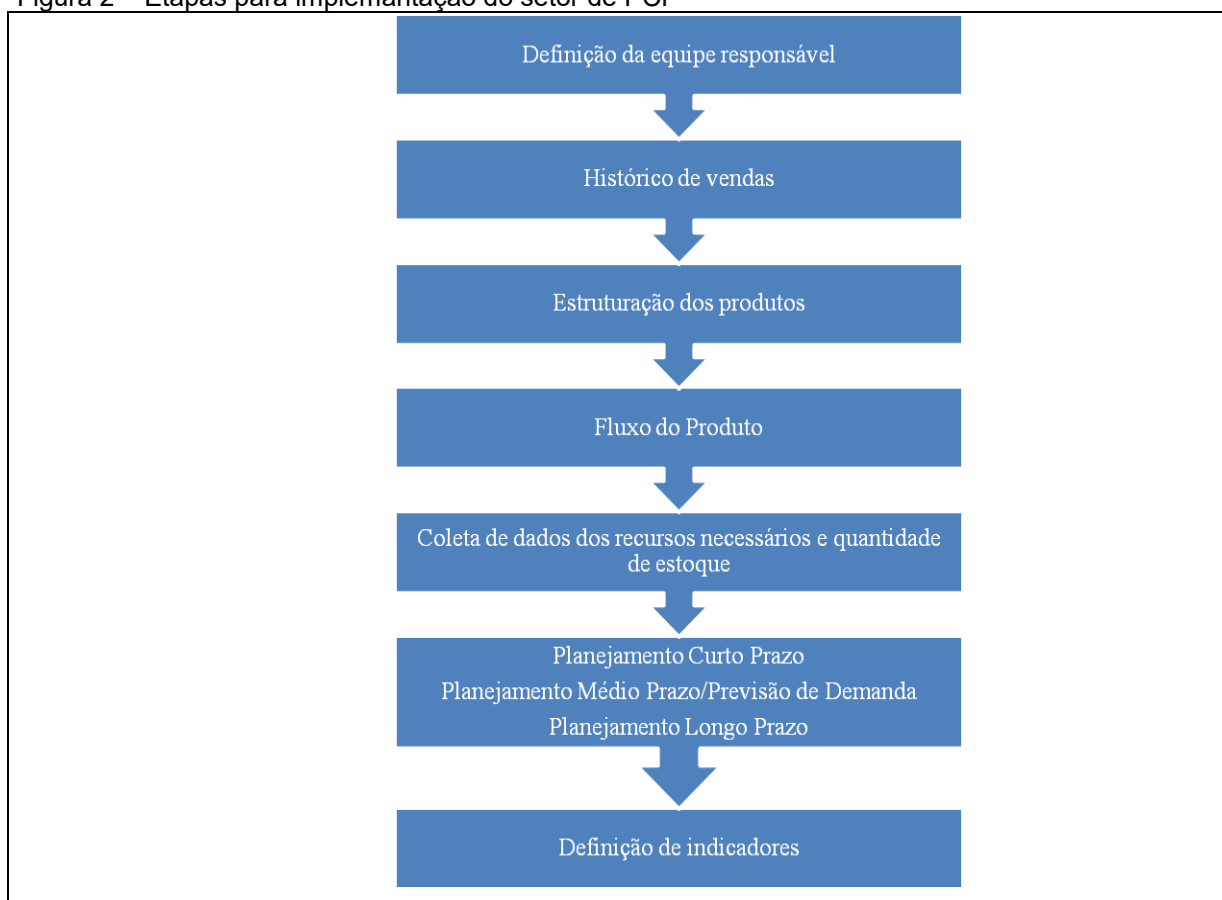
Figura 2 – Etapas para implemantação do setor de PCP

Definição da equipe responsável

Histórico de vendas

Estruturação dos produtos

Fluxo do Produto

Coleta de dados dos recursos necessários e quantidade de estoque

Planejamento Curto Prazo
Planejamento Médio Prazo/Previsão de Demanda
Planejamento Longo Prazo

Definição de indicadores